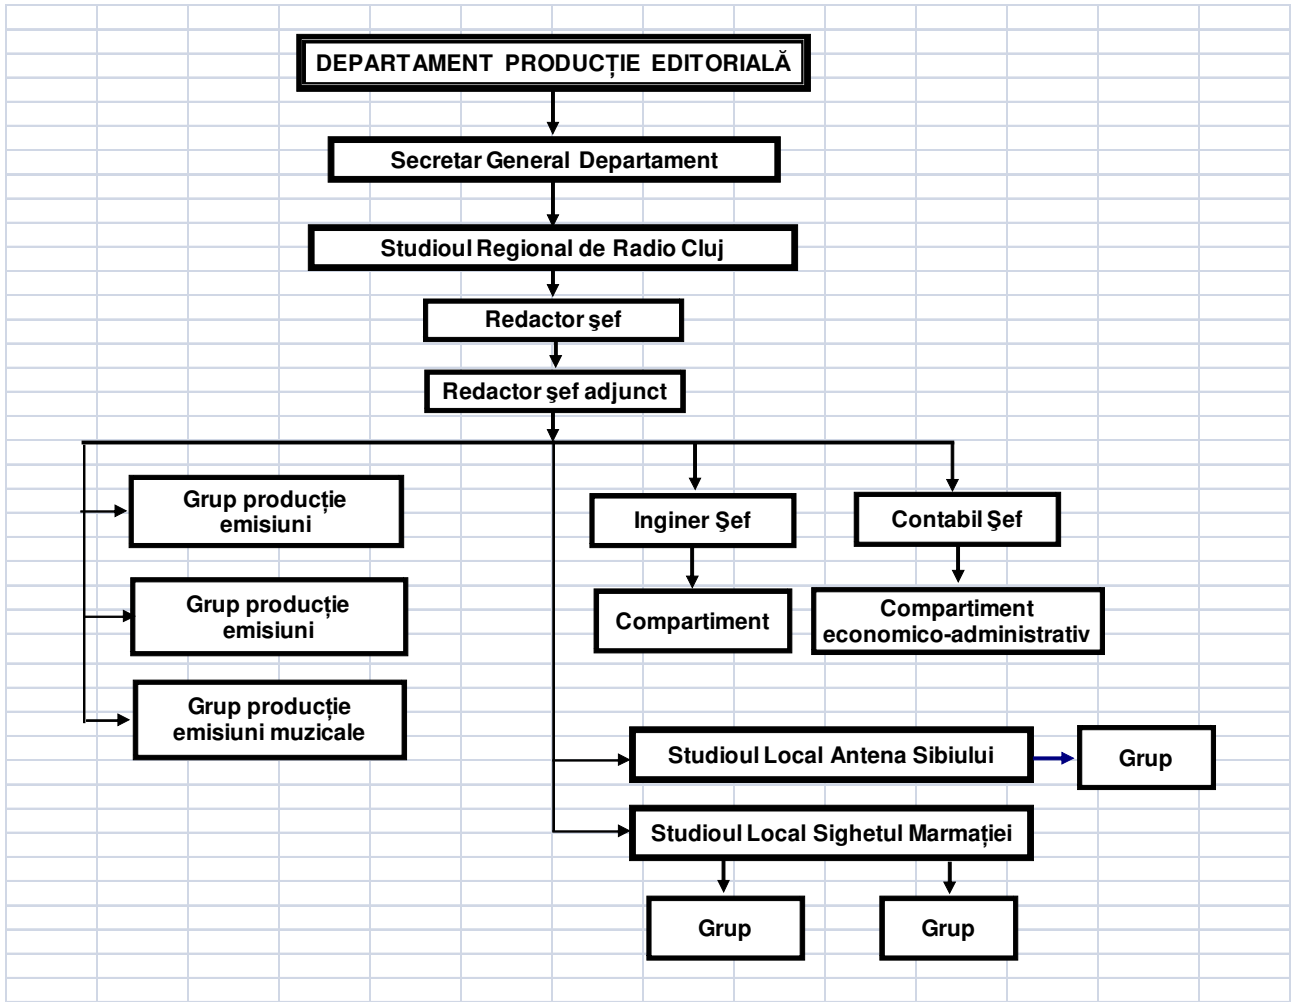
DEPARTAMENT PRODUCȚIE EDITORIALĂ

Secretar General Departament

Studioul Regional de Radio Cluj

Redactor şef

Redactor şef adjunct

Grup producție emisiuni

Grup producție emisiuni

Grup producție emisiuni muzicale

Inginer Şef

Compartiment

Contabil Şef

Compartiment economico-administrativ

Studioul Local Antena Sibiului

Grup

Studioul Local Sighetul Marmației

Grup

Grup